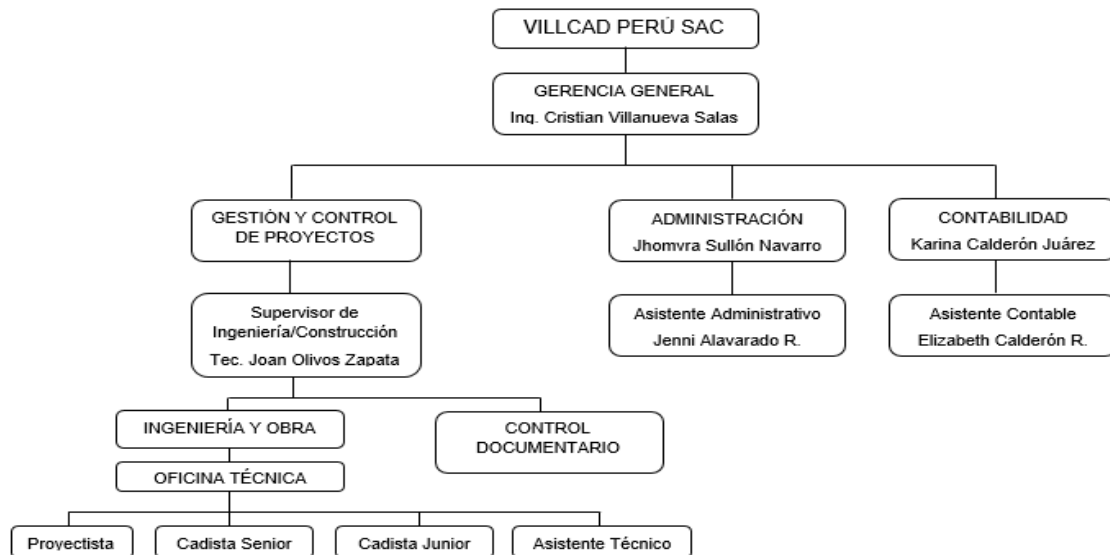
VILLCAD PERÚ SAC

GERENCIA GENERAL
Ing. Cristian Villanueva Salas

GESTIÓN Y CONTROL DE PROYECTOS

ADMINISTRACIÓN
Jhomvra Sullón Navarro

CONTABILIDAD
Karina Calderón Juárez

Supervisor de Ingeniería/Construcción
Tec. Joan Olivos Zapata

Asistente Administrativo
Jenni Alavarado R.

Asistente Contable
Elizabeth Calderón R.

INGENIERÍA Y OBRA

CONTROL DOCUMENTARIO

OFICINA TÉCNICA

Proyectista

Cadista Senior

Cadista Junior

Asistente Técnico